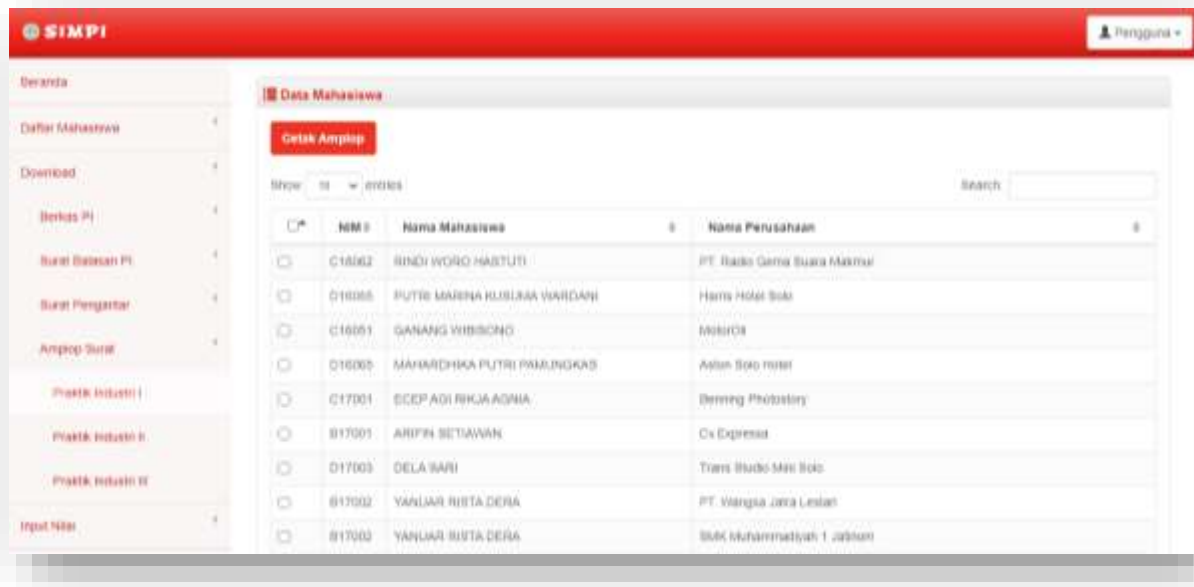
SIMPI

Pengguna

Beranda

Daftar Mahasiswa

Download

Berkas PI

Surat Batasan PI

Surat Pengantar

Amplop Surat

Praktik Industri I

Praktik Industri II

Praktik Industri III

Input Nilai

Data Mahasiswa

Cetak Amplop

Show 10 entries

Search:

| | NIM | Nama Mahasiswa | Nama Perusahaan |
|---|---|---|---|
| | C16062 | RINDI WORO HASTUTI | PT. Radio Gema Suara Makmur |
| | D16055 | PUTRI MARINA KUSUMA WARDANI | Harris Hotel Solo |
| | C16051 | GANANG WIBISONO | MotorOil |
| | D16065 | MAHARDHIKA PUTRI PAMUNGKAS | Aston Solo Hotel |
| | C17001 | ECEP AGI RIKJA AGNIA | Benning Photostory |
| | B17001 | ARIFIN SETIAWAN | Cv Expressa |
| | D17003 | DELA SARI | Trans Studio Mini Solo |
| | B17002 | YANUAR RISTA DERA | PT. Wangsa Jatra Lestari |
| | B17002 | YANUAR RISTA DERA | SMK Muhammadiyah 1 Jatinom |